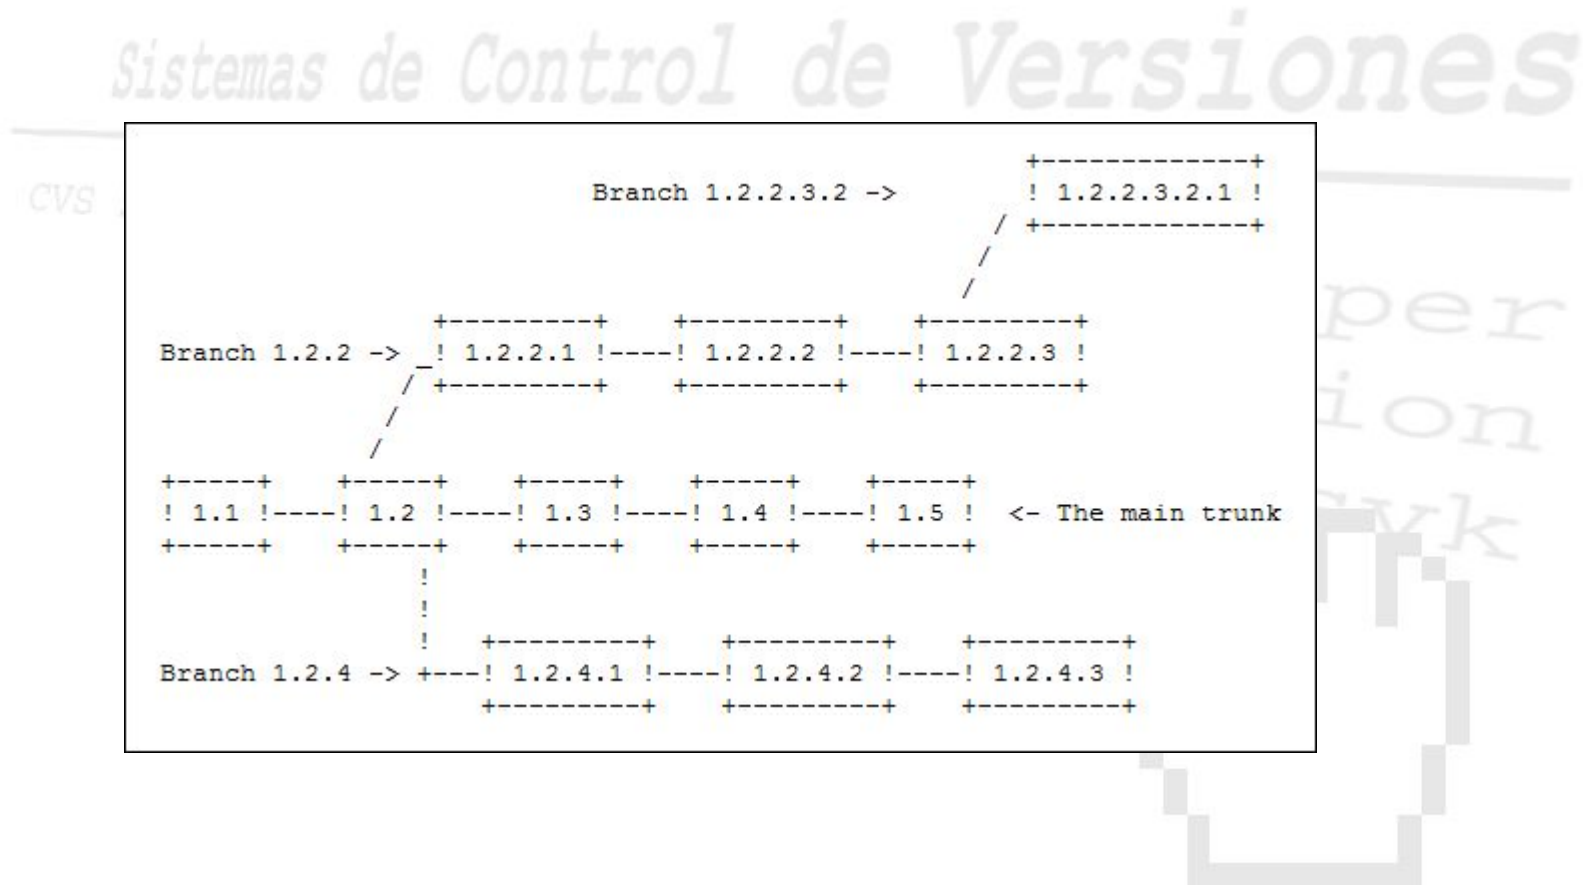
Sistemas de Control de Versiones

CVS

Branch 1.2.2.3.2 ->

! 1.2.2.3.2.1 !

Branch 1.2.2 ->

! 1.2.2.1 !----! 1.2.2.2 !----! 1.2.2.3 !

! 1.1 !----! 1.2 !----! 1.3 !----! 1.4 !----! 1.5 ! <- The main trunk

Branch 1.2.4 -> +---! 1.2.4.1 !----! 1.2.4.2 !----! 1.2.4.3 !

per
ion
vk